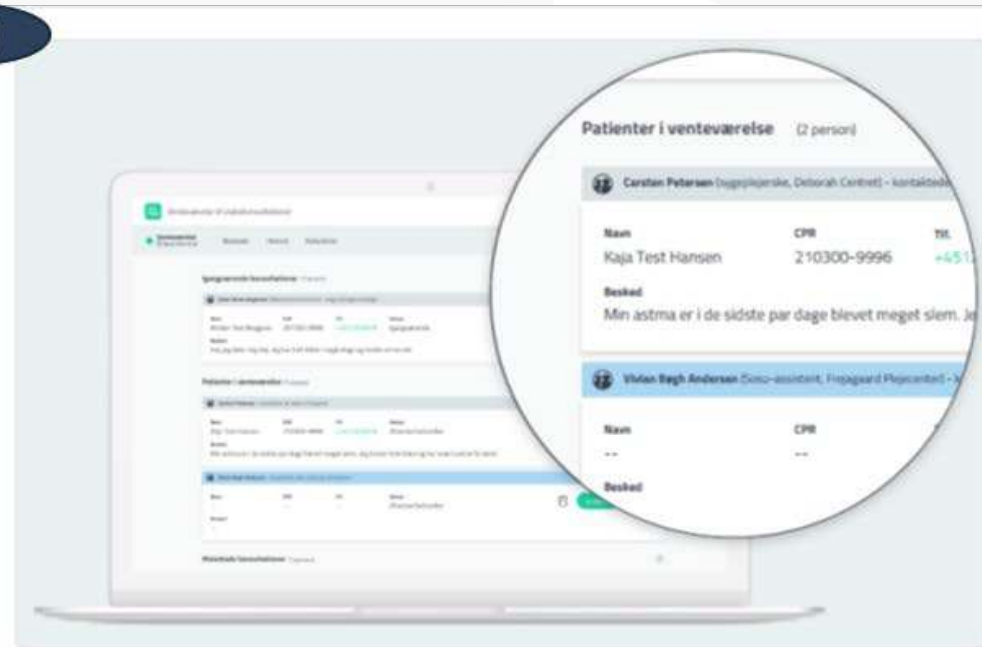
Patienter i venteværelse (2 person)

Carsten Petersen (sygeplejerske, Deborah Centret) - kontakted

Navn
Kaja Test Hansen

CPR
210300-9996

Tlf.
+451

Besked
Min astma er i de sidste par dage blevet meget slem. J

Vivian Bøgh Andersen (Sosu-assistent, Frejagaard Plejecenter) -

Navn
--

CPR
--

Besked